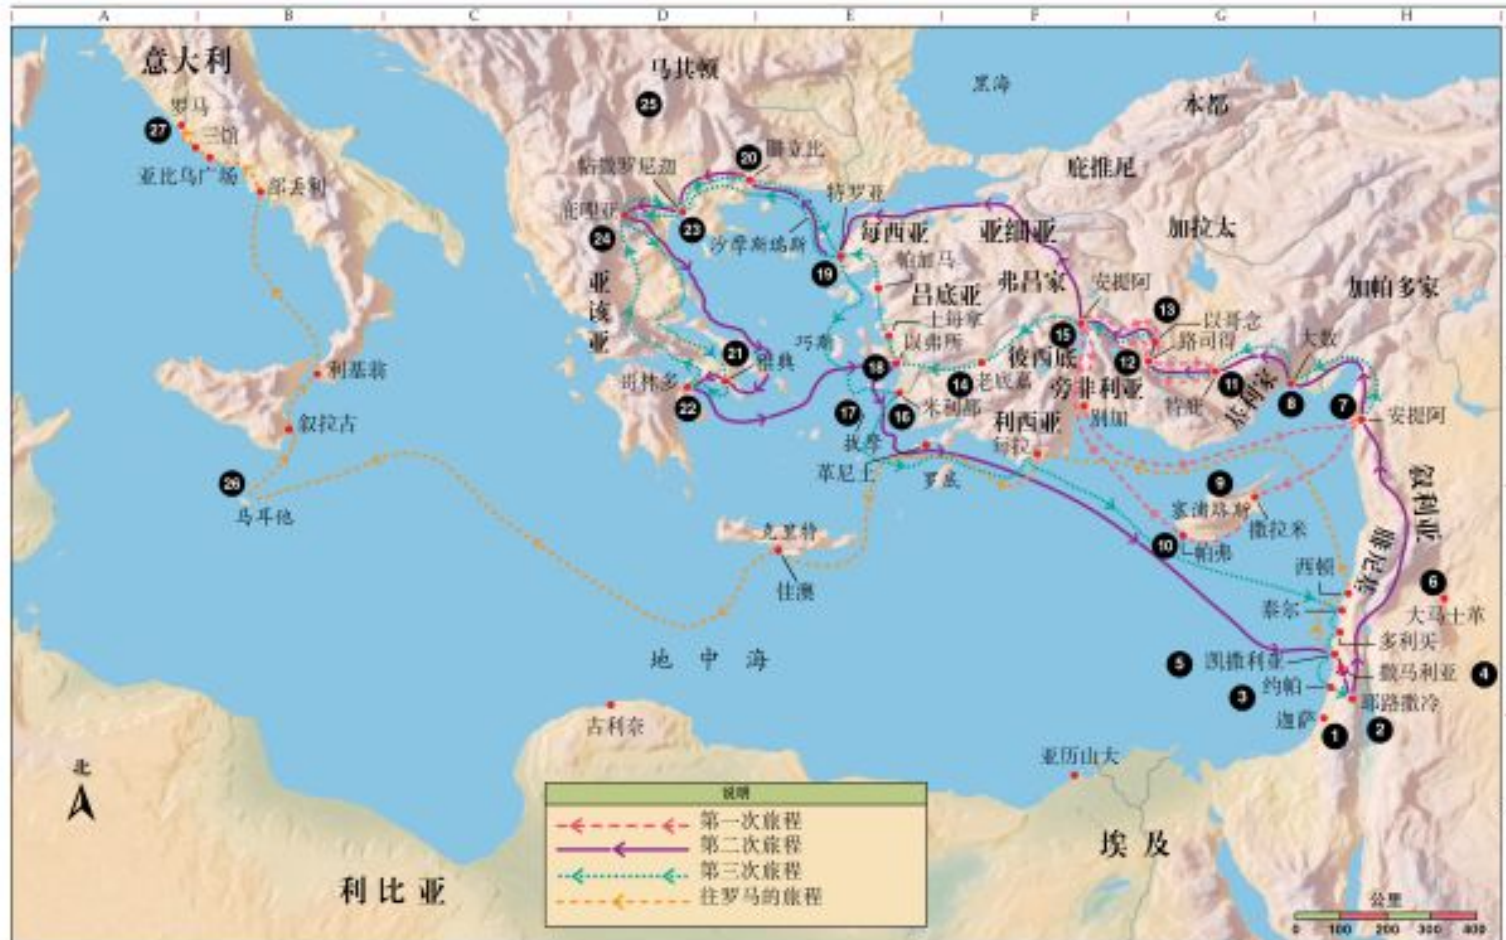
A B C D E F G H

意大利
罗马
27
三馆
亚比乌广场
部丢利
利基翁
叙拉古
26
马耳他
马其顿
25
20
腓立比
帖撒罗尼迦
特罗亚
庇哩亚
24
23
沙摩斯喇斯
19
每西亚
亚细亚
亚该亚
21
雅典
哥林多
22
帕加马
吕底亚
士每拿
以弗所
巧斯
18
17
16
米利都
拔摩
革尼土
罗底
克里特
佳澳
黑海
本都
庇推尼
加拉太
加帕多家
弗吕家
安提阿
13
以哥念
路司得
15
彼西底
12
老底嘉
14
旁非利亚
别加
11
特庇
基利家
大数
8
7
安提阿
利西亚
每拉
9
塞浦路斯
撒拉米
10
帕弗
叙利亚
腓尼基
西顿
推罗
6
大马士革
多利买
5
凯撒利亚
撒马利亚
4
3
约帕
耶路撒冷
迦萨
1
2
地中海
古利奈
亚历山大
埃及
利比亚
北
说明
第一次旅程
第二次旅程
第三次旅程
往罗马的旅程
公里
0 100 200 300 400